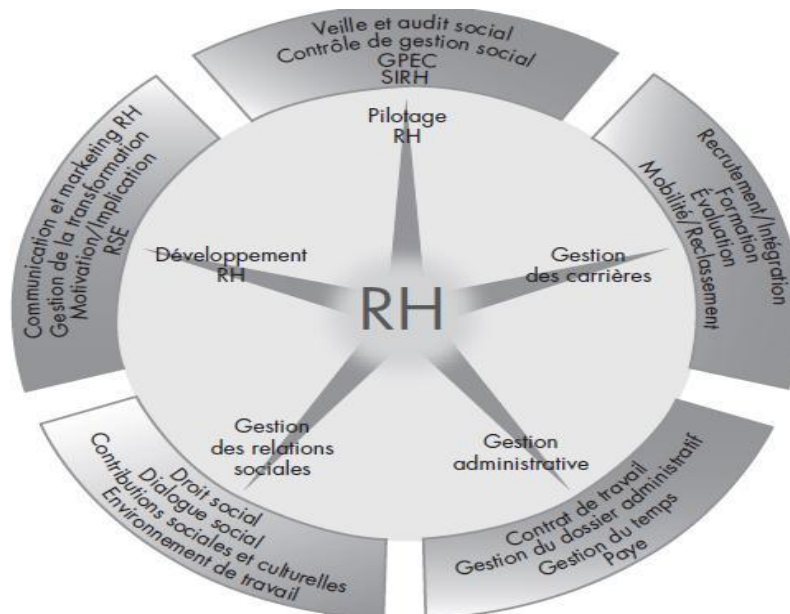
Veille et audit social
Contrôle de gestion social
GPEC
SIRH

Pilotage
RH

Recrutement/Intégration
Formation
Évaluation
Mobilité/Reclassement

Gestion
des carrières

Contrat de travail
Gestion du dossier administratif
Gestion du temps
Paye

Gestion
administrative

Droit social
Dialogue social
Contributions sociales et culturelles
Environnement de travail

Gestion
des relations
sociales

Communication et marketing RH
Gestion de la transformation
Motivation/Implication
RSE

Développement
RH

RH